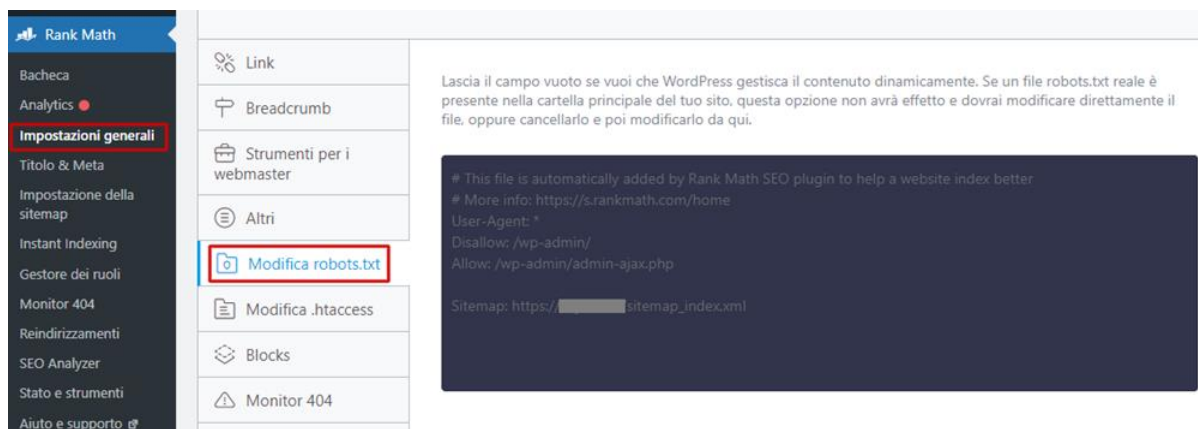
Rank Math
Bacheca
Analytics
Impostazioni generali
Titolo & Meta
Impostazione della sitemap
Instant Indexing
Gestore dei ruoli
Monitor 404
Reindirizzamenti
SEO Analyzer
Stato e strumenti
Aiuto e supporto

Link
Breadcrumb
Strumenti per i webmaster
Altri
Modifica robots.txt
Modifica .htaccess
Blocks
Monitor 404

Lascia il campo vuoto se vuoi che WordPress gestisca il contenuto dinamicamente. Se un file robots.txt reale è presente nella cartella principale del tuo sito, questa opzione non avrà effetto e dovrai modificare direttamente il file, oppure cancellarlo e poi modificarlo da qui.

# This file is automatically added by Rank Math SEO plugin to help a website index better
# More info: https://s.rankmath.com/home
User-Agent: *
Disallow: /wp-admin/
Allow: /wp-admin/admin-ajax.php

Sitemap: https://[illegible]sitemap_index.xml